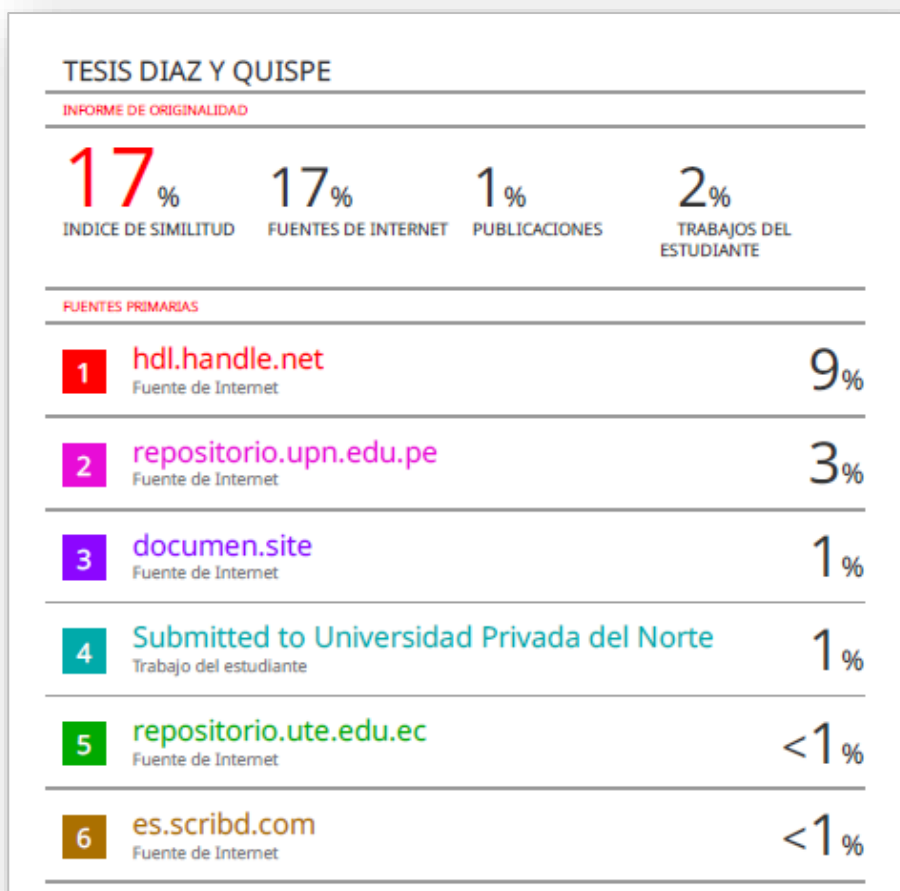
TESIS DIAZ Y QUISPE

INFORME DE ORIGINALIDAD

17%
INDICE DE SIMILITUD

17%
FUENTES DE INTERNET

1%
PUBLICACIONES

2%
TRABAJOS DEL ESTUDIANTE

FUENTES PRIMARIAS

| | | |
|---|---|---|
| 1 | hdl.handle.net<br>Fuente de Internet | 9% |
| 2 | repositorio.upn.edu.pe<br>Fuente de Internet | 3% |
| 3 | documen.site<br>Fuente de Internet | 1% |
| 4 | Submitted to Universidad Privada del Norte<br>Trabajo del estudiante | 1% |
| 5 | repositorio.ute.edu.ec<br>Fuente de Internet | <1% |
| 6 | es.scribd.com<br>Fuente de Internet | <1% |